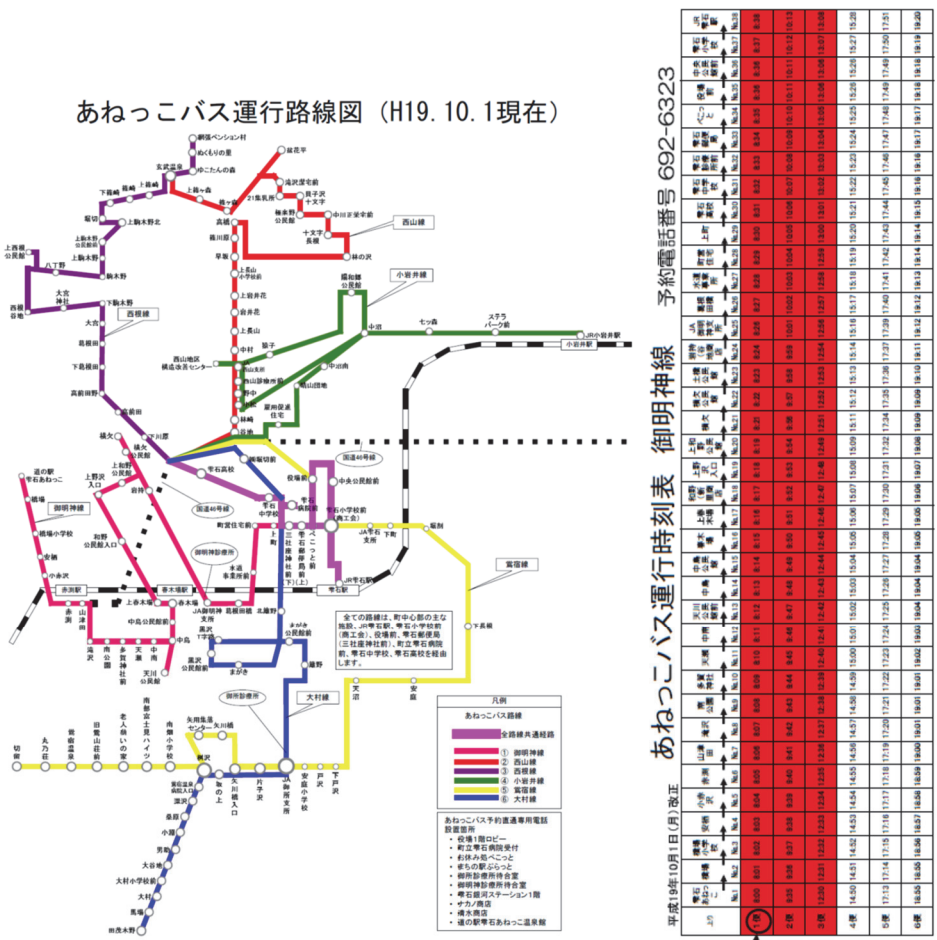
あねっこバス運行路線図（H19.10.1現在）

網張ペンション村
ぬくもりの里
ゆこたんの森
玄武温泉
下鶯宿
下長嶺
長嶺
上長嶺
上鶯ヶ森
鶯ヶ森
葛根田
盛岡
上駒木野北
上駒木野公民館
上西根公民館
八丁野
駒木野
西根谷地
大宮神社
上駒木野
大台
西根線
葛根田
高嶋
篠川原
草薙
上長山小学校前
上長山
上岩井花
岩井花
上長山
中村
猿子
西山地区構造改善センター
西山診療所前
谷地
縁崎
沼田
鶯宿
館花平
滝沢度宅前
21集乳所
田子沢十文字
鶯ヶ森
極楽野公民館
中川原宅前
十文字長根
林の沢
西山線
小岩井線
繋和歌公民館
中沼
七ッ森
ステラパーク前
JR小岩井駅
小岩井駅
篠川原
中沼前
国道46号線
役場前
中央公民館前
雫石小学校前（商工会）
雫石中学校
雫石病院前
雫石高校
上町
町役場
町営住宅前
雫石郵便局前（三社座神社前）
国道46号線
上野沢入口
上和野公民館
道の駅雫石あねっこ
橋場
御明神線
橋場小学校
安栖
小赤沢
赤渕駅
春木場駅
上春木場
赤木場
JA御明神支所
鳥越公民館
中島公民館前
中島
中島
山津田
潟沢
土屋公民館
上春木場
和野公民館入口
本通事務所前
御明神診療所
雫石駅
JR雫石駅
下町
雫石支所
岩ノ目
鳥居
下長嶺
葛根田線
まがき公民館前
鐘野
黒沢公民館前
まがき
黒沢上宮
北鐘野
御所診療所
大村線
天沼
安庭
南畑富士見ハイツ
老人憩いの家
舘市
鶯宿
向畑小学校
矢川集落センター
矢川橋
切留
丸乃宮
鶯宿前
舘市
南畑郵便局前
矢川橋入口
片子沢
JA御所支所前
安庭小学校
戸沢
下戸沢
深沢
桑原
小路
男助
大谷地
大村小学校前
大村
鳥場
西茂木野
全ての路線は，町中心部の主な施設，JR雫石駅，雫石小学校前（商工会），役場前，雫石郵便局（三社座神社前），町立雫石病院前，雫石中学校，雫石高校を経由します。
凡例
あねっこバス路線
全路線共通経路
① 御明神線
② 西山線
③ 西根線
④ 小岩井線
⑤ 葛根田線
⑥ 大村線
あねっこバス予約直通専用電話設置箇所
・役場1階ロビー
・町立雫石病院受付
・お休み処べこっと
・まちの駅ぷらっと
・御所診療所待合室
・御明神診療所待合室
・雫石銀河ステーション1階
・サカノ商店
・橋永商店
・道の駅雫石あねっこ温泉館

予約電話番号 692-6323
あねっこバス運行時刻表 御明神線
平成19年10月1日（月）改正
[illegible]